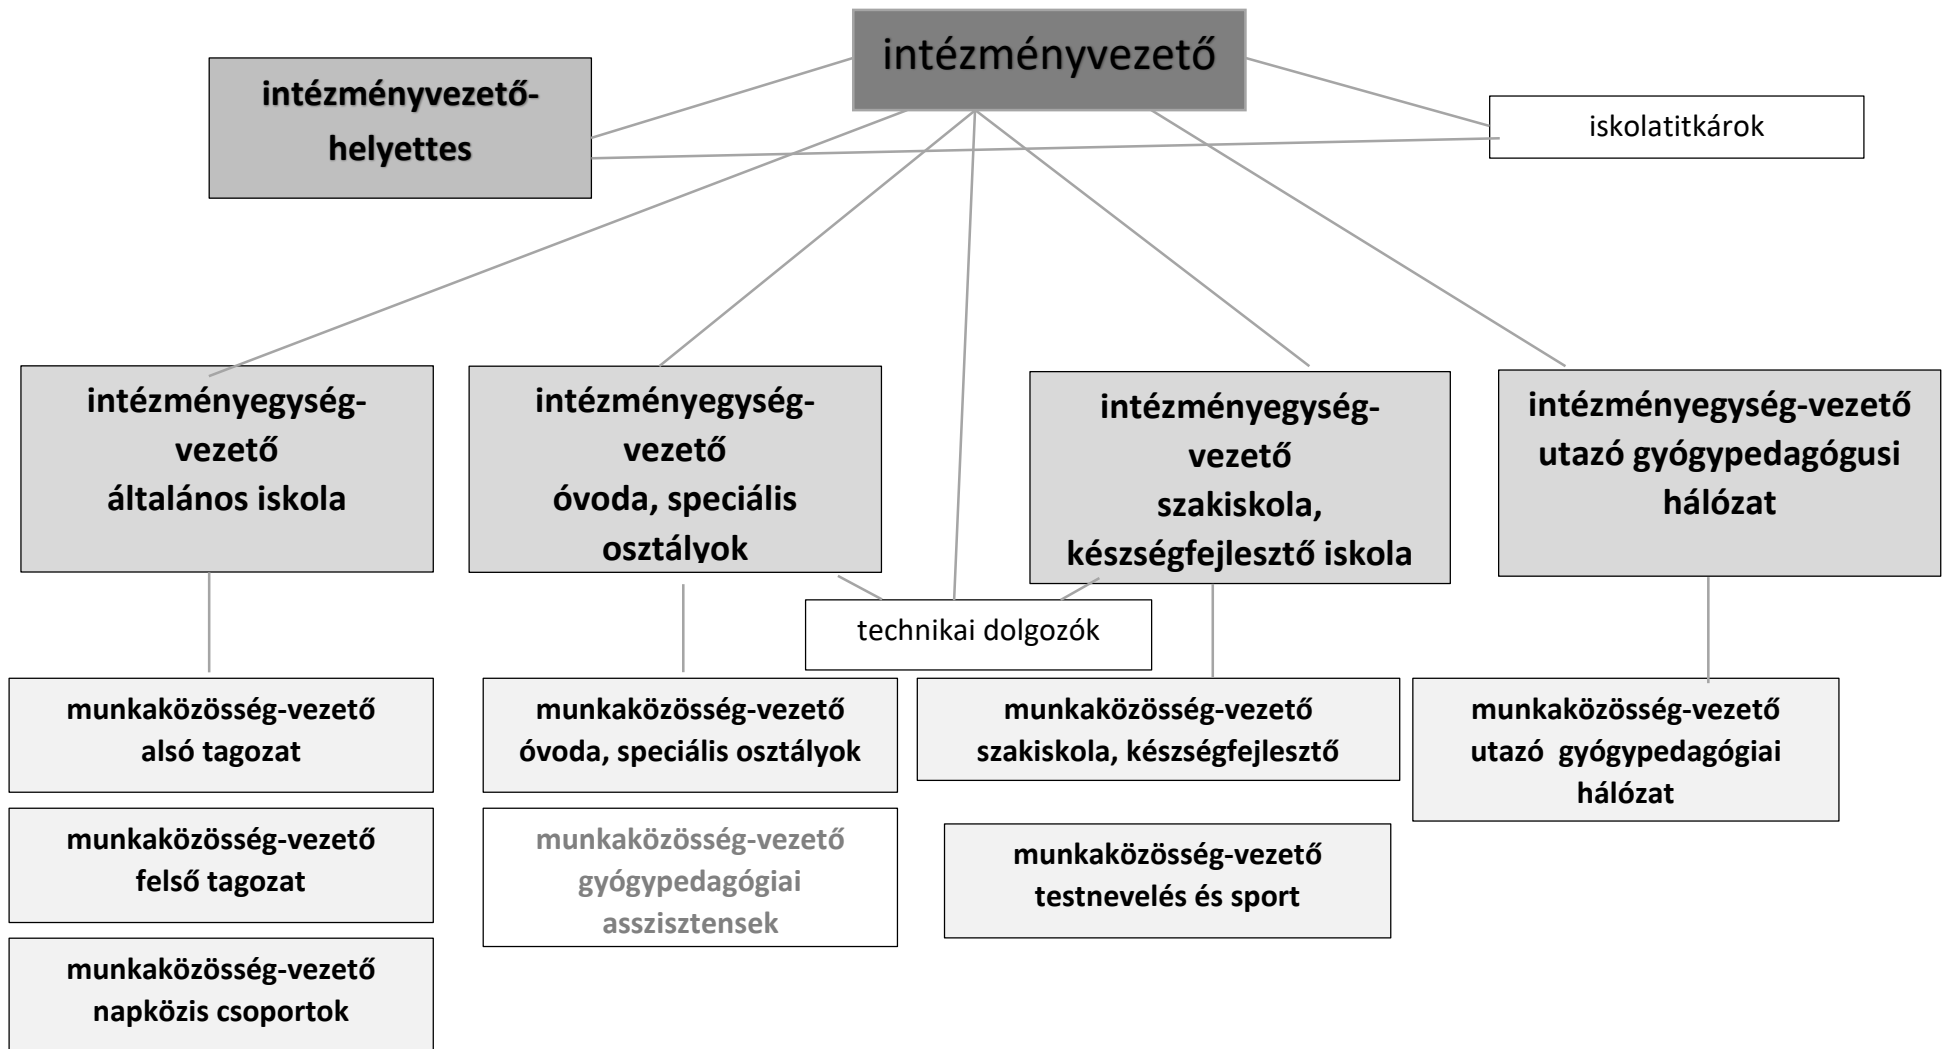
intézményvezető

intézményvezető-helyettes

iskolatitkárok

intézményegység-vezető
általános iskola

intézményegység-vezető
óvoda, speciális osztályok

intézményegység-vezető
szakiskola, készségfejlesztő iskola

intézményegység-vezető
utazó gyógypedagógusi hálózat

technikai dolgozók

munkaközösség-vezető
alsó tagozat

munkaközösség-vezető
felső tagozat

munkaközösség-vezető
napközis csoportok

munkaközösség-vezető
óvoda, speciális osztályok

munkaközösség-vezető
gyógypedagógiai asszisztensek

munkaközösség-vezető
szakiskola, készségfejlesztő

munkaközösség-vezető
testnevelés és sport

munkaközösség-vezető
utazó  gyógypedagógiai hálózat